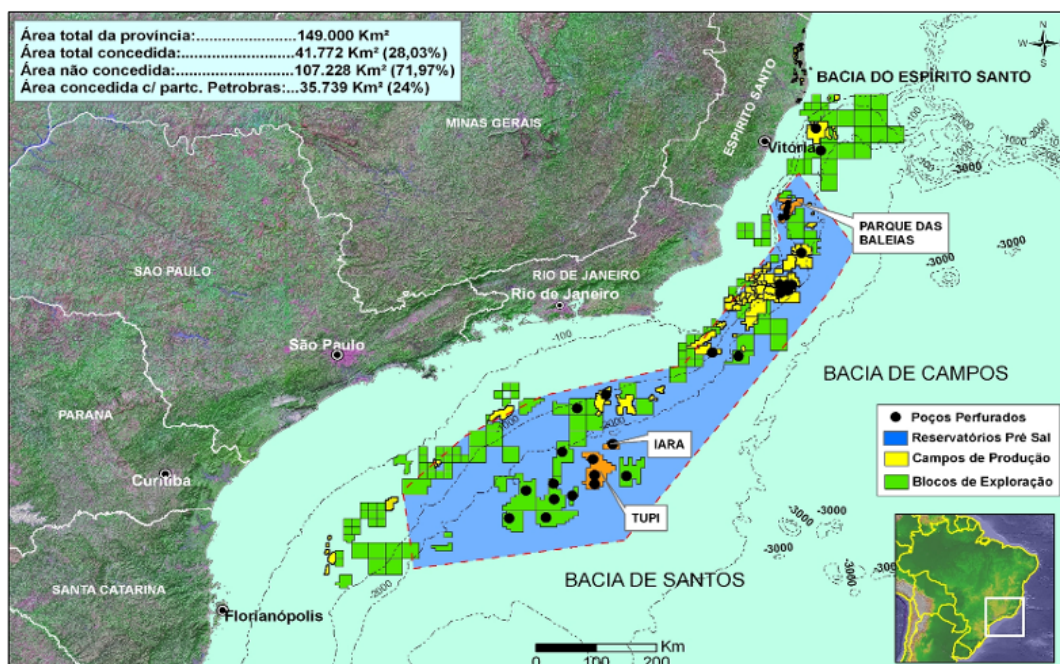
Área total da província:........................149.000 Km²
Área total concedida:............................41.772 Km² (28,03%)
Área não concedida:..............................107.228 Km² (71,97%)
Área concedida c/ partc. Petrobras:...35.739 Km² (24%)

N
W E
S

BACIA DO ESPIRITO SANTO

MINAS GERAIS

ESPIRITO SANTO

Vitória

1000
2000
3000

PARQUE DAS BALEIAS

-3000

SAO PAULO

RIO DE JANEIRO

Rio de Janeiro

-100

São Paulo

BACIA DE CAMPOS

PARANA

● Poços Perfurados
Reservatórios Pré Sal
Campos de Produção
Blocos de Exploração

IARA

Curitiba

TUPI

-3000
-3000
-3000
-3000

SANTA CATARINA

BACIA DE SANTOS

-2000

Florianópolis

Km
0 100 200